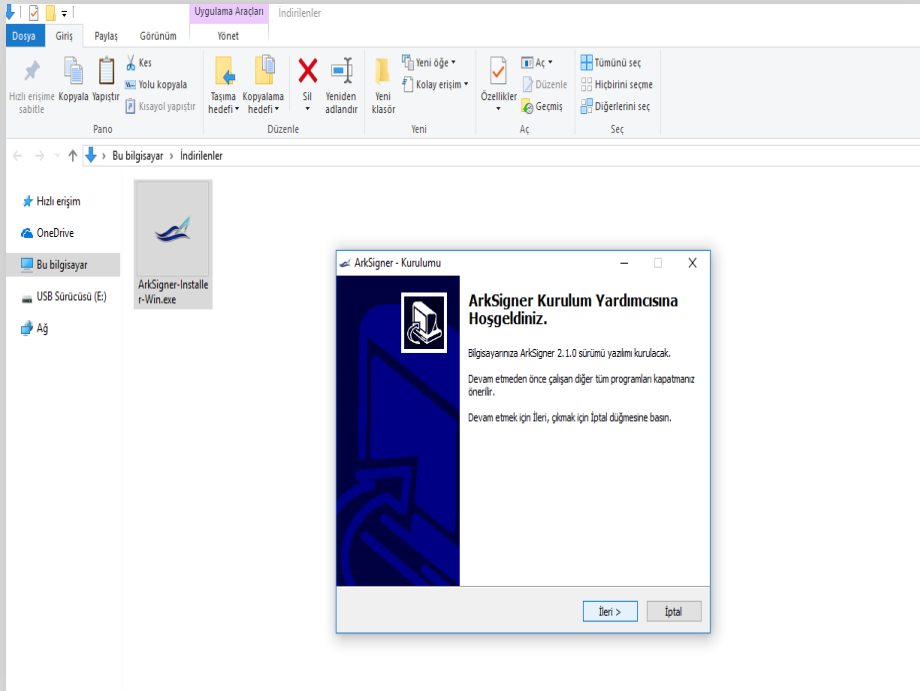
Uygulama Araçları İndirilenler

Dosya Giriş Paylaş Görünüm Yönet

Hızlı erişime sabitle Kopyala Yapıştır Kes Yolu kopyala Kısayol yapıştır
Pano

Taşıma hedefi Kopyalama hedefi Sil Yeniden adlandır
Düzenle

Yeni klasör Yeni öğe Kolay erişim
Yeni

Özellikler Aç Düzenle Geçmiş
Aç

Tümünü seç Hiçbirini seçme Diğerlerini seç
Seç

Bu bilgisayar › İndirilenler

Hızlı erişim
OneDrive
Bu bilgisayar
USB Sürücüsü (E:)
Ağ

ArkSigner-Installer-Win.exe

ArkSigner - Kurulumu

ArkSigner Kurulum Yardımcısına Hoşgeldiniz.

Bilgisayarınıza ArkSigner 2.1.0 sürümü yazılımı kurulacak.

Devam etmeden önce çalışan diğer tüm programları kapatmanız önerilir.

Devam etmek için İleri, çıkmak için İptal düğmesine basın.

İleri > İptal